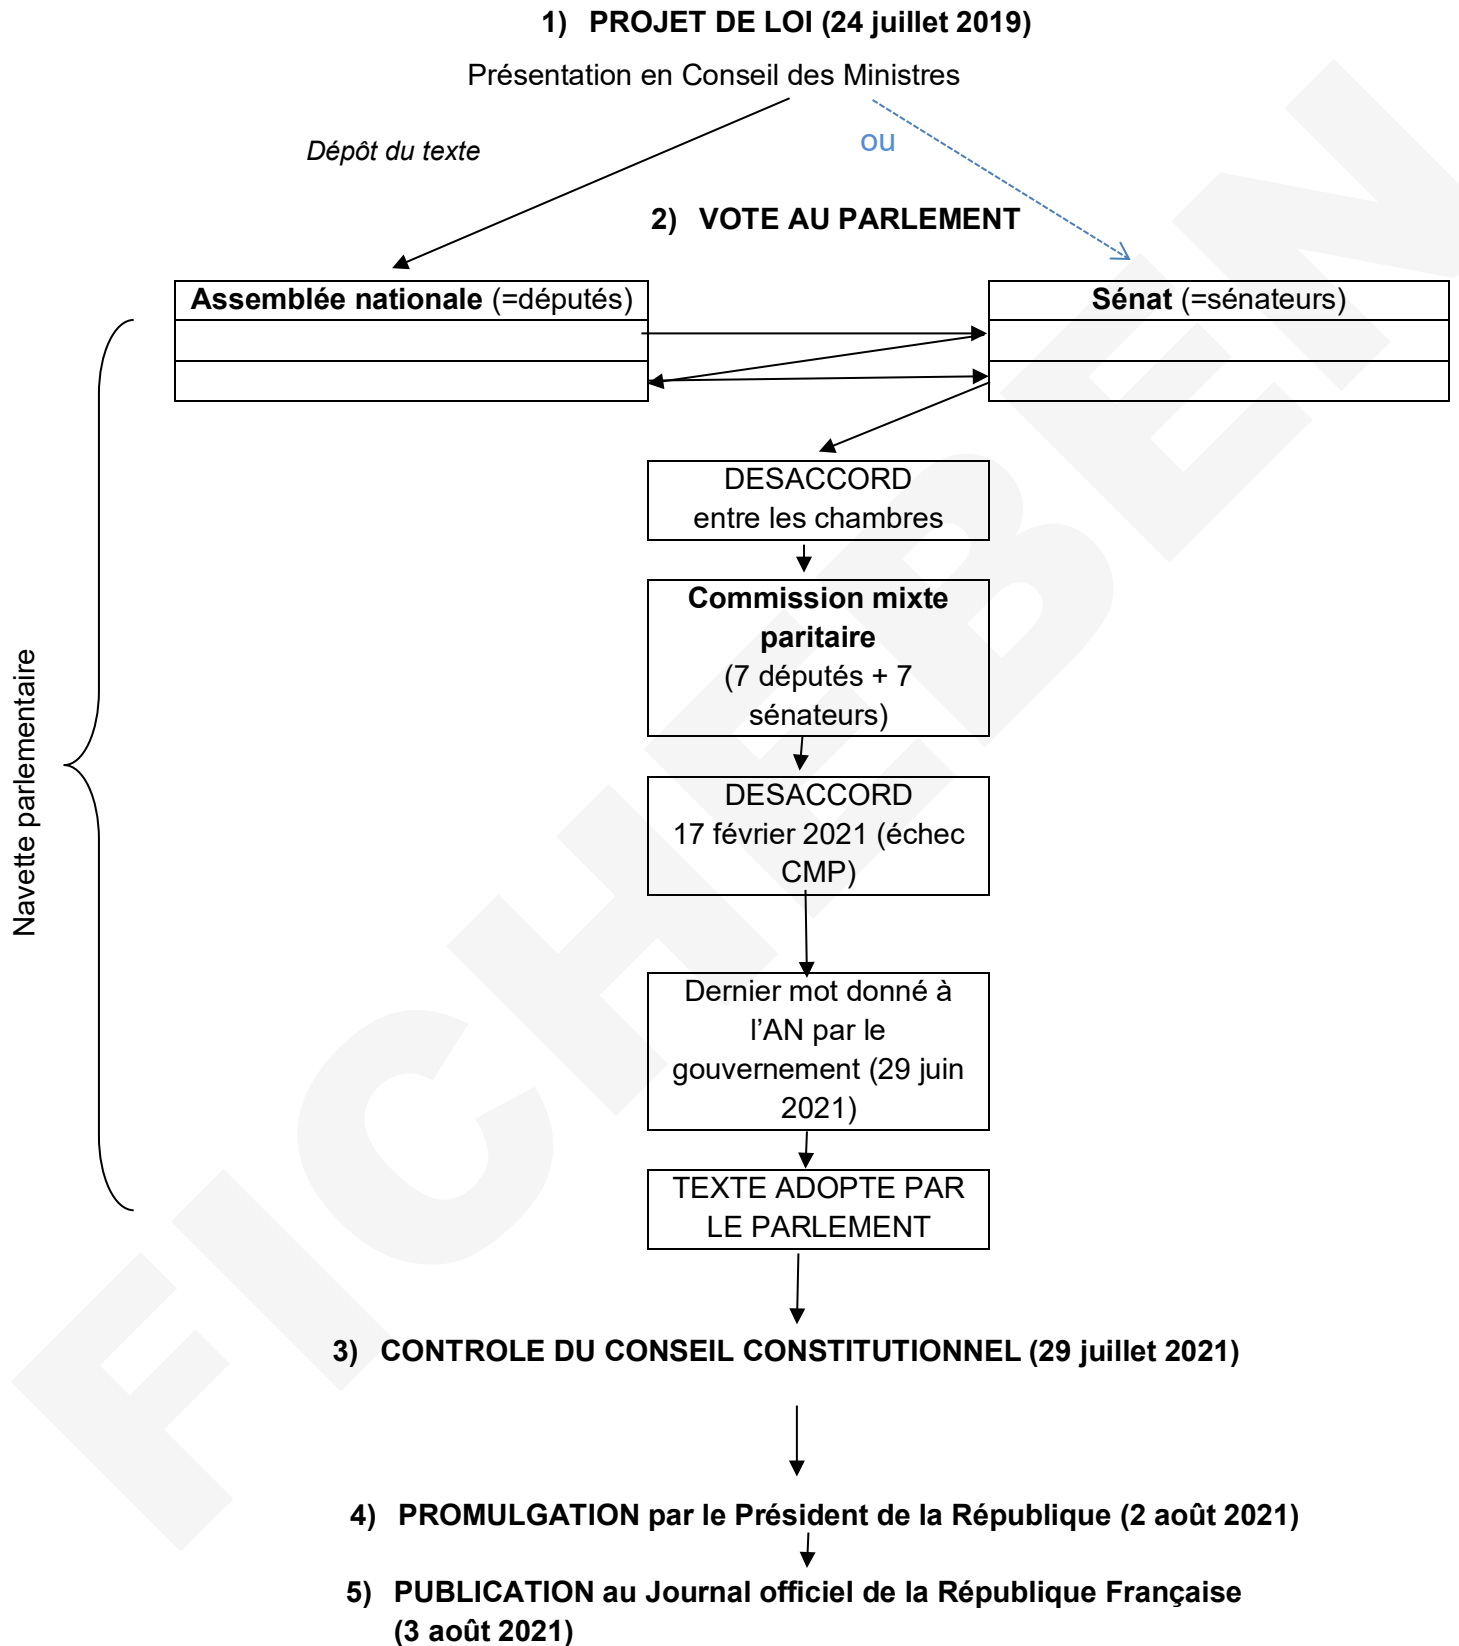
1) PROJET DE LOI (24 juillet 2019)

Présentation en Conseil des Ministres

Dépôt du texte

ou

2) VOTE AU PARLEMENT

| Assemblée nationale (=députés) |
|---|
| |
| |

| Sénat (=sénateurs) |
|---|
| |
| |

Navette parlementaire

DESACCORD entre les chambres

Commission mixte paritaire (7 députés + 7 sénateurs)

DESACCORD 17 février 2021 (échec CMP)

Dernier mot donné à l'AN par le gouvernement (29 juin 2021)

TEXTE ADOPTE PAR LE PARLEMENT

3) CONTROLE DU CONSEIL CONSTITUTIONNEL (29 juillet 2021)

4) PROMULGATION par le Président de la République (2 août 2021)

5) PUBLICATION au Journal officiel de la République Française (3 août 2021)

FICHEBEN